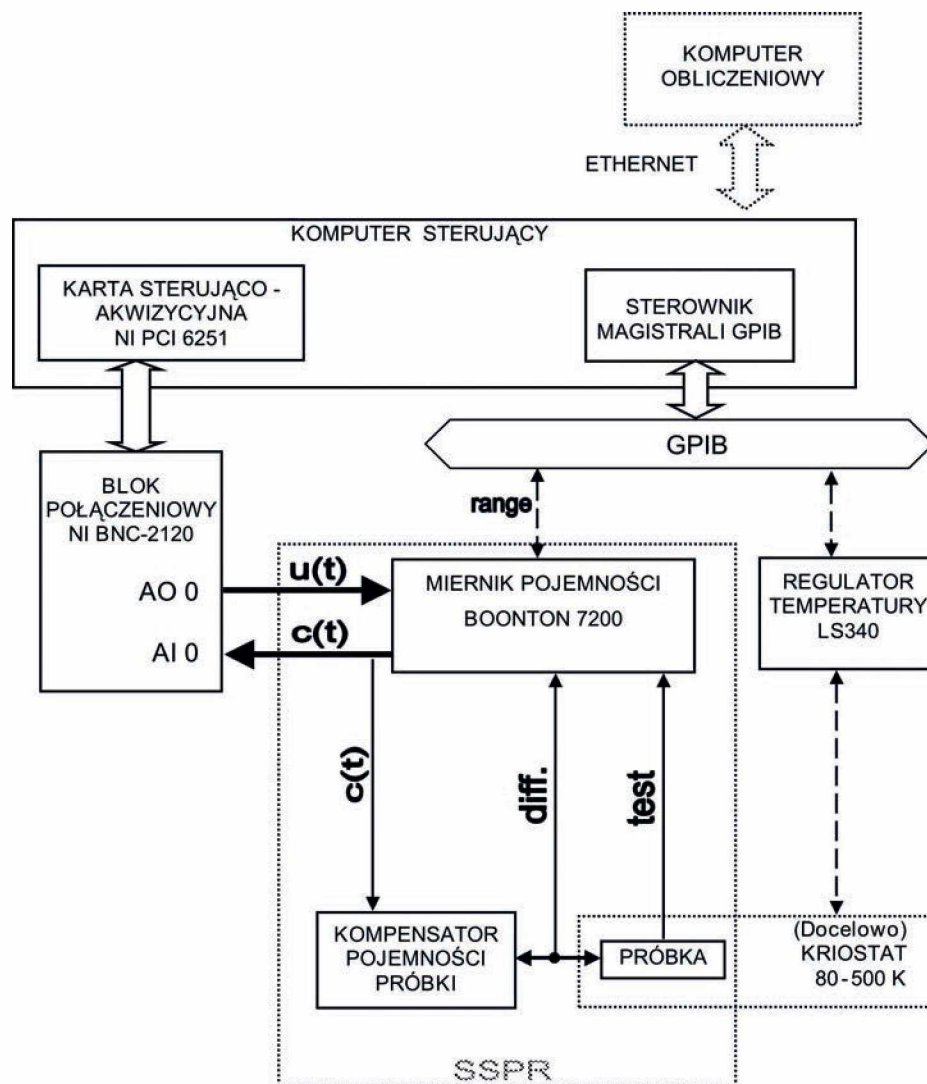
KOMPUTER OBLICZENIOWY

ETHERNET

KOMPUTER STERUJĄCY

KARTA STERUJĄCO - AKWIZYCYJNA NI PCI 6251

STEROWNIK MAGISTRALI GPIB

GPIB

BLOK POŁĄCZENIOWY NI BNC-2120

AO 0

AI 0

u(t)

c(t)

range

MIERNIK POJEMNOŚCI BOONTON 7200

REGULATOR TEMPERATURY LS340

c(t)

diff.

test

KOMPENSATOR POJEMNOŚCI PRÓBKI

PRÓBKA

(Docelowo) KRIOSTAT 80 - 500 K

SSPR